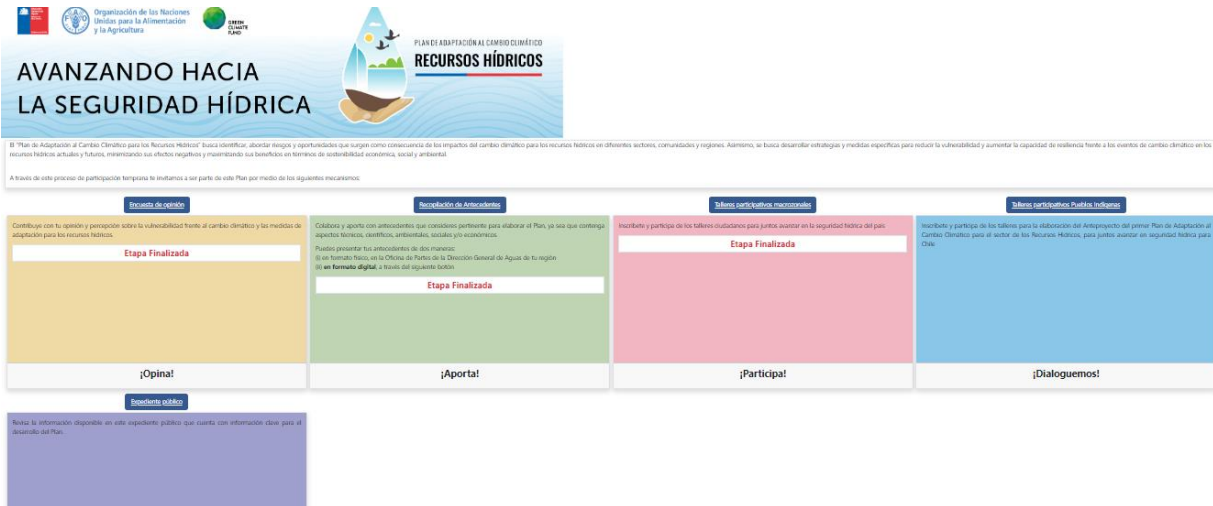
Organización de las Naciones Unidas para la Alimentación y la Agricultura

GREEN CLIMATE FUND

AVANZANDO HACIA LA SEGURIDAD HÍDRICA

PLAN DE ADAPTACIÓN AL CAMBIO CLIMÁTICO
RECURSOS HÍDRICOS

El "Plan de Adaptación al Cambio Climático para los Recursos Hídricos" busca identificar, abordar riesgos y oportunidades que surgen como consecuencia de los impactos del cambio climático para los recursos hídricos en diferentes sectores, comunidades y regiones. Asimismo, se busca desarrollar estrategias y medidas específicas para reducir la vulnerabilidad y aumentar la capacidad de resiliencia frente a los eventos de cambio climático en los recursos hídricos actuales y futuros, minimizando sus efectos negativos y maximizando sus beneficios en términos de sostenibilidad económica, social y ambiental.

A través de este proceso de participación temprana te invitamos a ser parte de este Plan por medio de los siguientes mecanismos:

Encuesta de opinión

Contribuye con tu opinión y percepción sobre la vulnerabilidad frente al cambio climático y las medidas de adaptación para los recursos hídricos.

Etapa Finalizada

¡Opina!

Recopilación de Antecedentes

Colabora y aporta con antecedentes que consideres pertinente para elaborar el Plan, ya sea que contenga aspectos técnicos, científicos, ambientales, sociales y/o económicos.

Puedes presentar tus antecedentes de dos maneras:
(i) en formato físico, en la Oficina de Partes de la Dirección General de Aguas de tu región
(ii) en formato digital, a través del siguiente botón

Etapa Finalizada

¡Aporta!

Talleres participativos macrozonales

Inscríbete y participa de los talleres ciudadanos para juntos avanzar en la seguridad hídrica del país

Etapa Finalizada

¡Participa!

Talleres participativos Pueblos Indígenas

Inscríbete y participa de los talleres para la elaboración del Anteproyecto del primer Plan de Adaptación al Cambio Climático para el sector de los Recursos Hídricos, para juntos avanzar en seguridad hídrica para Chile.

¡Dialoguemos!

Expediente público

Revisa la información disponible en este expediente público que cuenta con información clave para el desarrollo del Plan.